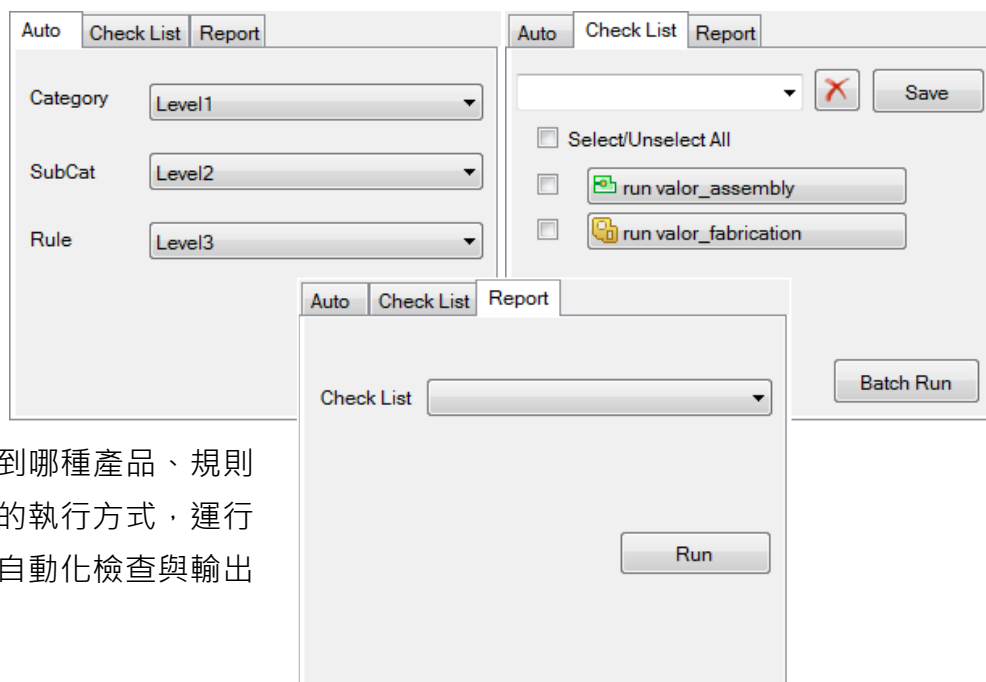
Auto | Check List | Report

Category Level1
SubCat Level2
Rule Level3

Auto | Check List | Report

Save

Select/Unselect All

run valor_assembly
run valor_fabrication

Batch Run

Auto | Check List | Report

Check List

Run

到哪種產品、規則
的執行方式，運行
自動化檢查與輸出